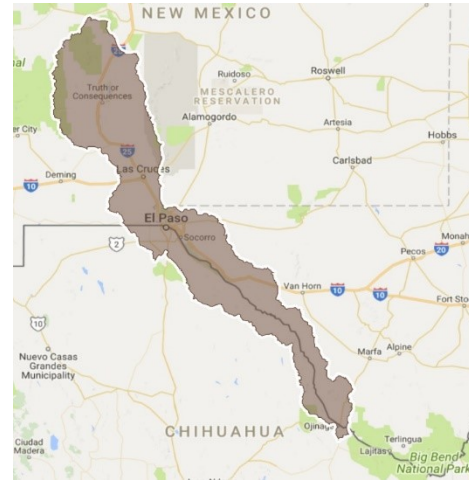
NEW MEXICO
Truth or Consequences
Ruidoso
Roswell
MESCALERO RESERVATION
Alamogordo
Artesia
Hobbs
Carlsbad
25
10
Deming
Las Cruces
El Paso
Socorro
2
Pecos
20
Monah
Van Horn
10
10
Fort Sto
10
Marfa
Alpine
Nuevo Casas Grandes Municipality
CHIHUAHUA
Ojinaga
Terlingua
Lajitas
Big Bend National Park
Ciudad Madera
City